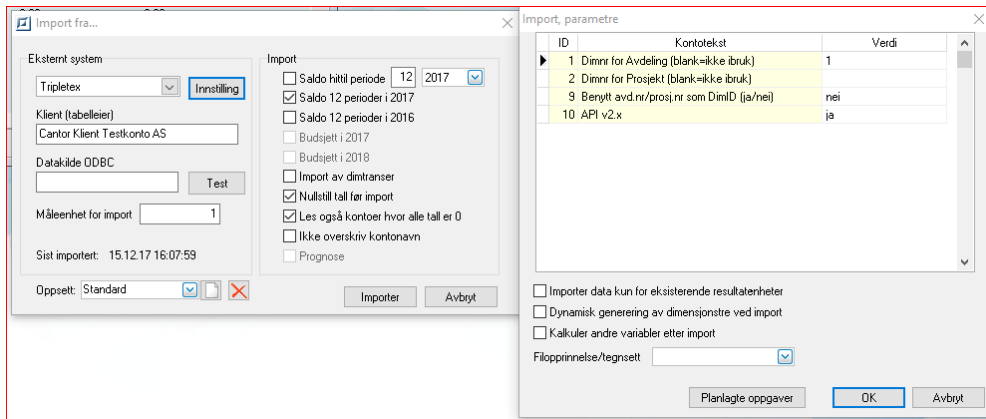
Import fra...

Eksternt system
Tripletex
Innstilling
Klient (tabelleier)
Cantor Klient Testkonto AS
Datakilde ODBC
Test
Måleenhet for import 1
Sist importert: 15.12.17 16:07:59
Oppsett: Standard

Import
Saldo hittil periode 12 2017
Saldo 12 perioder i 2017
Saldo 12 perioder i 2016
Budsjett i 2017
Budsjett i 2018
Import av dimtranser
Nullstill tall før import
Les også kontoer hvor alle tall er 0
Ikke overskriv kontonavn
Prognose
Importer
Avbryt

Import, parametre

| ID | Kontotekst | Verdi |
|---|---|---|
| 1 | Dimnr for Avdeling (blank=ikke ibruk) | 1 |
| 2 | Dimnr for Prosjekt (blank=ikke ibruk) | |
| 9 | Benytt avd.nr/prosj.nr som DimID (ja/nei) | nei |
| 10 | API v2.x | ja |

Importer data kun for eksisterende resultatenheter
Dynamisk generering av dimensjonstre ved import
Kalkuler andre variabler etter import
Filopprinnelse/tegnsett
Planlagte oppgaver
OK
Avbryt